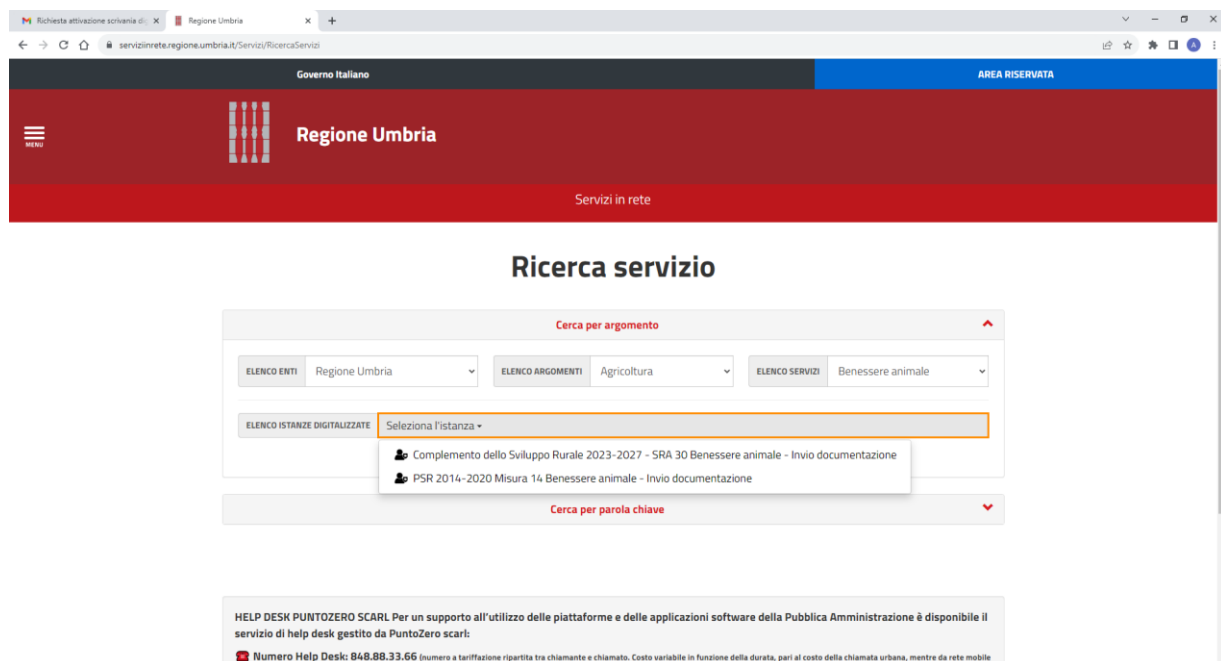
Richiesta attivazione scrivania di ×
Regione Umbria ×
+

serviziinrete.regione.umbria.it/Servizi/RicercaServizi

Governo Italiano
AREA RISERVATA

MENU
Regione Umbria

Servizi in rete

Ricerca servizio

Cerca per argomento

ELENCO ENTI Regione Umbria
ELENCO ARGOMENTI Agricoltura
ELENCO SERVIZI Benessere animale

ELENCO ISTANZE DIGITALIZZATE Seleziona l'istanza

Complemento dello Sviluppo Rurale 2023-2027 - SRA 30 Benessere animale - Invio documentazione
PSR 2014-2020 Misura 14 Benessere animale - Invio documentazione

Cerca per parola chiave

HELP DESK PUNTOZERO SCARL Per un supporto all'utilizzo delle piattaforme e delle applicazioni software della Pubblica Amministrazione è disponibile il servizio di help desk gestito da PuntoZero scarl:

Numero Help Desk: 848.88.33.66 (numero a tariffazione ripartita tra chiamante e chiamato. Costo variabile in funzione della durata, pari al costo della chiamata urbana, mentre da rete mobile